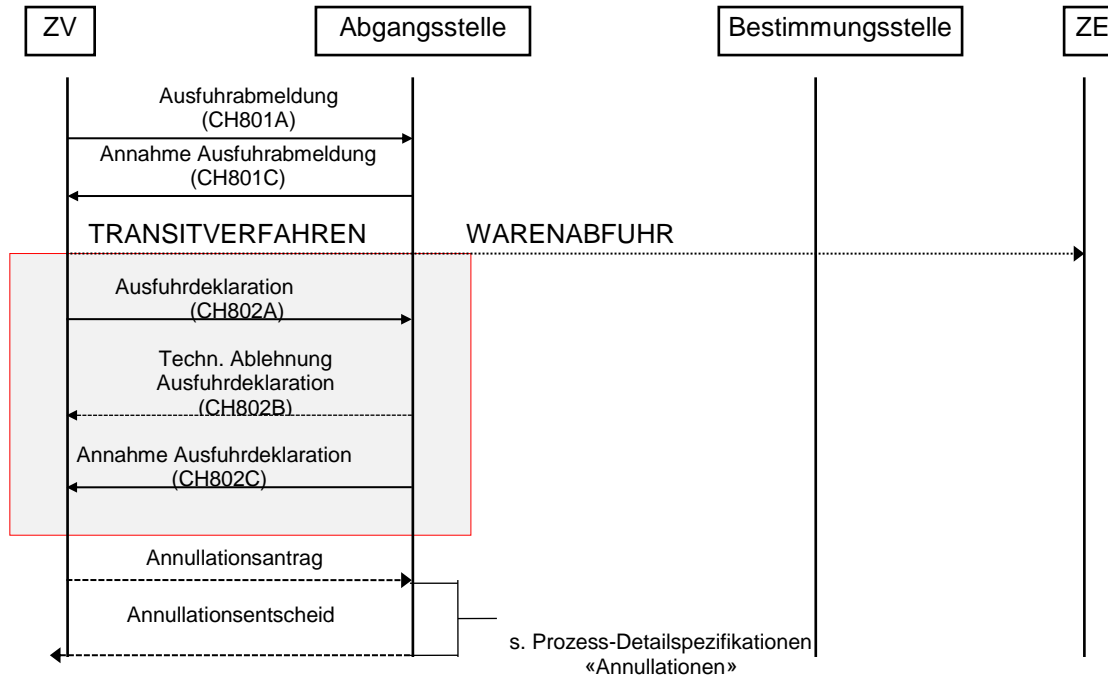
ZV

Abgangsstelle

Bestimmungsstelle

ZE

Ausfuhrabmeldung (CH801A)

Annahme Ausfuhrabmeldung (CH801C)

TRANSITVERFAHREN

WARENABFUHR

Ausfuhrdeklaration (CH802A)

Techn. Ablehnung Ausfuhrdeklaration (CH802B)

Annahme Ausfuhrdeklaration (CH802C)

Annullationsantrag

Annullationsentscheid

s. Prozess-Detailspezifikationen «Annullationen»